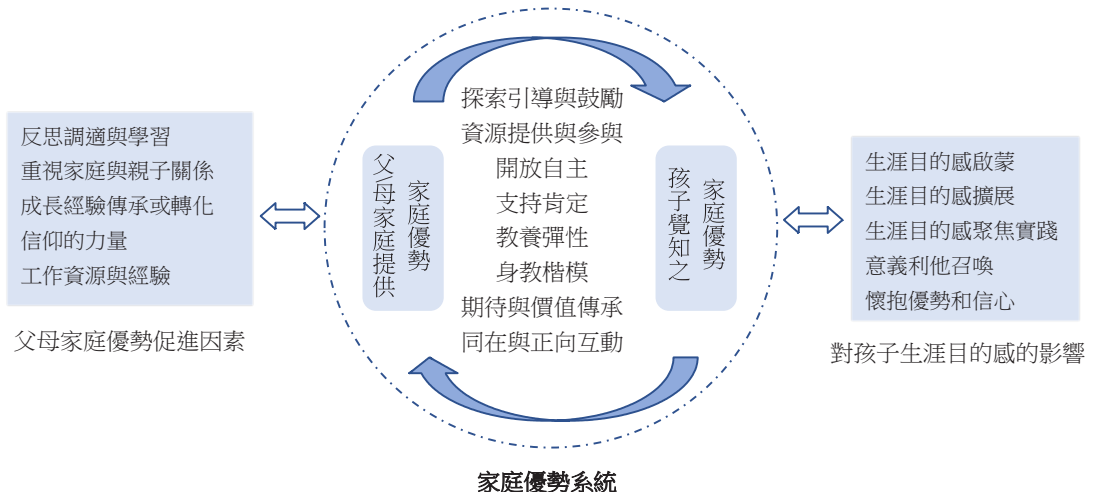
反思調適與學習
重視家庭與親子關係
成長經驗傳承或轉化
信仰的力量
工作資源與經驗

父母家庭優勢促進因素

父母家庭提供 家庭優勢

探索引導與鼓勵
資源提供與參與
開放自主
支持肯定
教養彈性
身教楷模
期待與價值傳承
同在與正向互動

孩子覺知之 家庭優勢

生涯目的感啟蒙
生涯目的感擴展
生涯目的感聚焦實踐
意義利他召喚
懷抱優勢和信心

對孩子生涯目的感的影響

家庭優勢系統